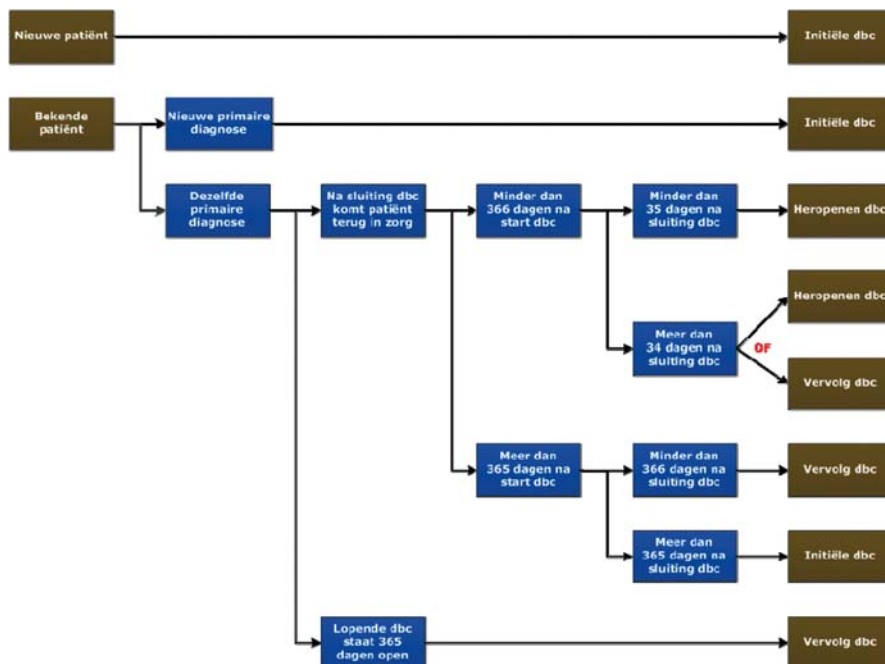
Nieuwe patiënt

Initiële dbc

Bekende patiënt

Nieuwe primaire diagnose

Initiële dbc

Dezelfde primaire diagnose

Na sluiting dbc komt patiënt terug in zorg

Minder dan 366 dagen na start dbc

Minder dan 35 dagen na sluiting dbc

Heropenen dbc

Heropenen dbc

Meer dan 34 dagen na sluiting dbc

OF

Vervolg dbc

Meer dan 365 dagen na start dbc

Minder dan 366 dagen na sluiting dbc

Vervolg dbc

Meer dan 365 dagen na sluiting dbc

Initiële dbc

Lopende dbc staat 365 dagen open

Vervolg dbc